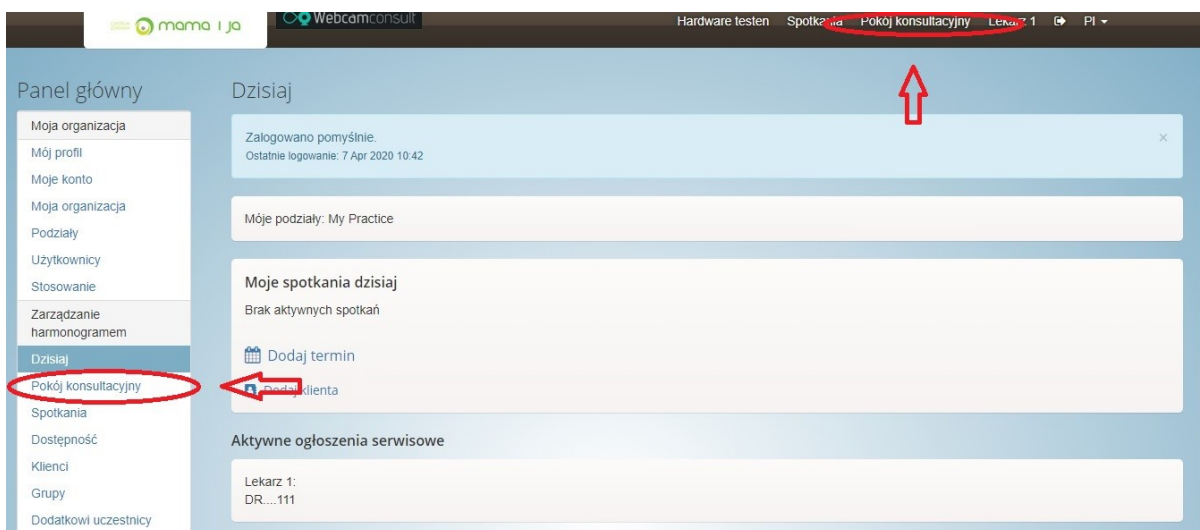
mama i ja

Webcamconsult

Hardware testen Spotkania Pokój konsultacyjny Lekarz 1 Pl

Panel główny

Moja organizacja
Mój profil
Moje konto
Moja organizacja
Podziały
Użytkownicy
Stosowanie
Zarządzanie harmonogramem
Dzisiaj
Pokój konsultacyjny
Spotkania
Dostępność
Klienci
Grupy
Dodatkowi uczestnicy

Dzisiaj

Zalogowano pomyślnie.
Ostatnie logowanie: 7 Apr 2020 10:42

×

Móje podziały: My Practice

Moje spotkania dzisiaj

Brak aktywnych spotkań

Dodaj termin

Dodaj klienta

Aktywne ogłoszenia serwisowe

Lekarz 1:
DR....111